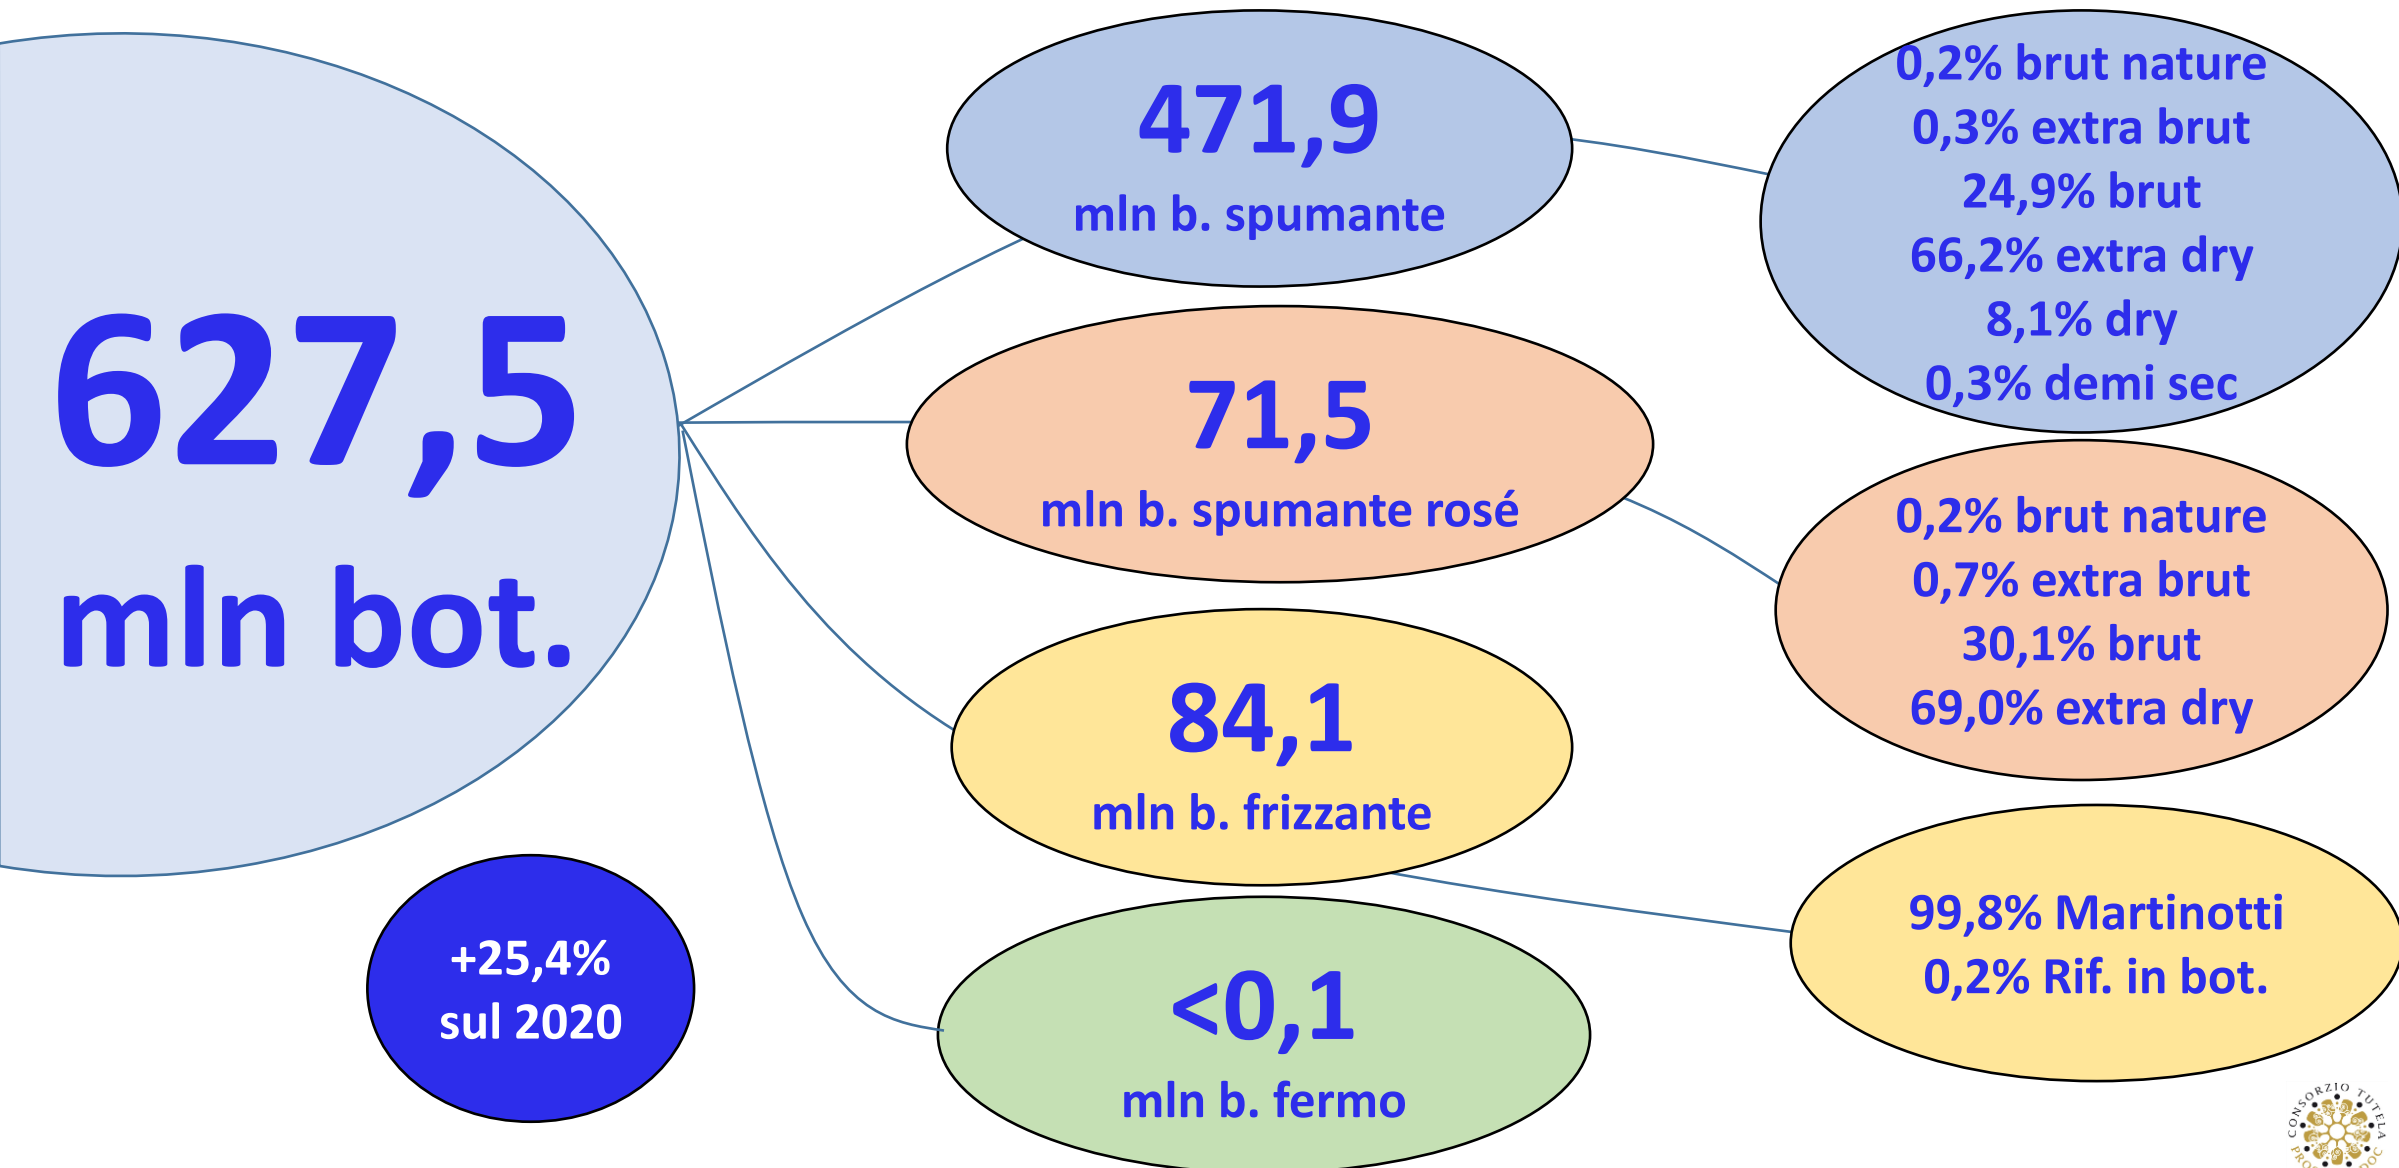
627,5
mln bot.

+25,4%
sul 2020

471,9
mln b. spumante

0,2% brut nature
0,3% extra brut
24,9% brut
66,2% extra dry
8,1% dry
0,3% demi sec

71,5
mln b. spumante rosé

0,2% brut nature
0,7% extra brut
30,1% brut
69,0% extra dry

84,1
mln b. frizzante

99,8% Martinotti
0,2% Rif. in bot.

<0,1
mln b. fermo

CONSORZIO TUTELA
PRO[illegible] DOC